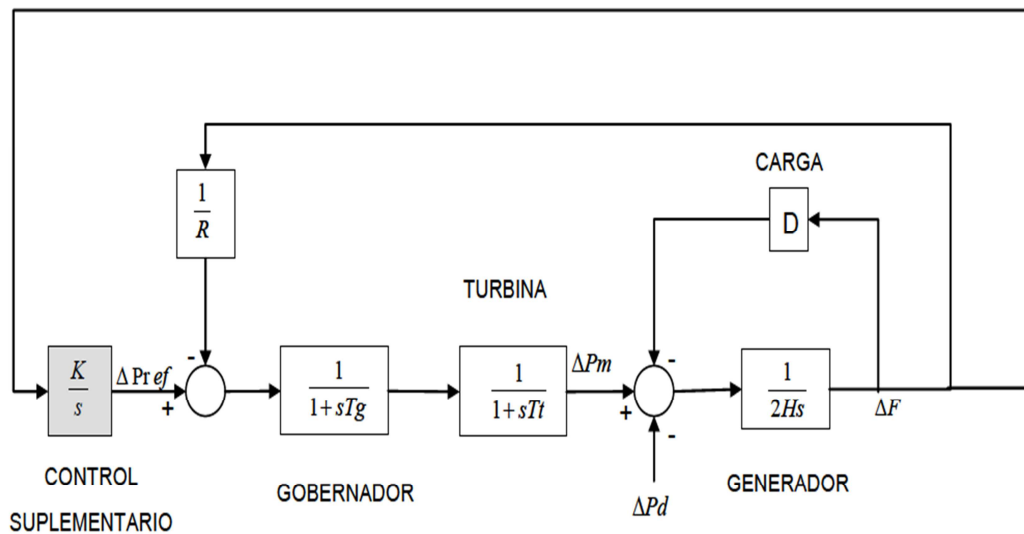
CARGA

$\frac{1}{R}$

D

TURBINA

$\frac{K}{s}$ $\Delta Pref$ + - $\frac{1}{1+sTg}$ $\frac{1}{1+sTt}$ $\Delta Pm$ - + - $\frac{1}{2Hs}$ $\Delta F$

CONTROL SUPLEMENTARIO

GOBERNADOR

$\Delta Pd$

GENERADOR